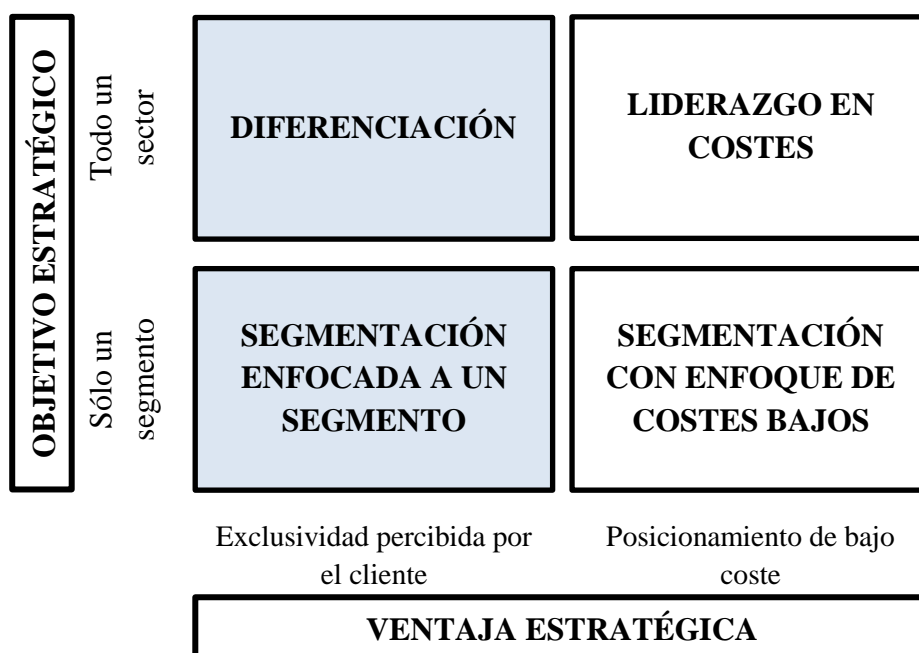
OBJETIVO ESTRATÉGICO

Todo un sector

DIFERENCIACIÓN

LIDERAZGO EN COSTES

Sólo un segmento

SEGMENTACIÓN ENFOCADA A UN SEGMENTO

SEGMENTACIÓN CON ENFOQUE DE COSTES BAJOS

Exclusividad percibida por el cliente

Posicionamiento de bajo coste

VENTAJA ESTRATÉGICA